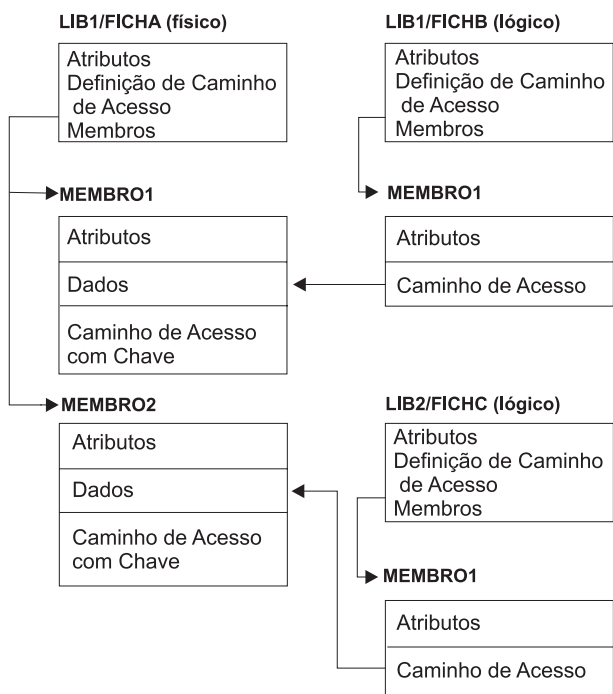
LIB1/FICHA (físico)

Atributos
Definição de Caminho de Acesso
Membros

LIB1/FICHB (lógico)

Atributos
Definição de Caminho de Acesso
Membros

MEMBRO1

Atributos

Dados

Caminho de Acesso com Chave

MEMBRO1

Atributos

Caminho de Acesso

MEMBRO2

Atributos

Dados

Caminho de Acesso com Chave

LIB2/FICHC (lógico)

Atributos
Definição de Caminho de Acesso
Membros

MEMBRO1

Atributos

Caminho de Acesso